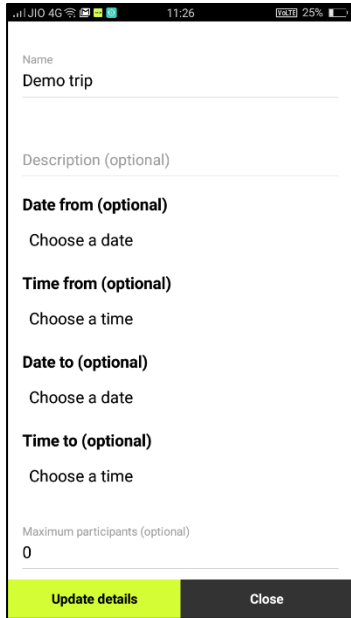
JIO 4G 11:26 VoLTE 25%

Name
Demo trip

Description (optional)

Date from (optional)

Choose a date

Time from (optional)

Choose a time

Date to (optional)

Choose a date

Time to (optional)

Choose a time

Maximum participants (optional)
0

Update details

Close